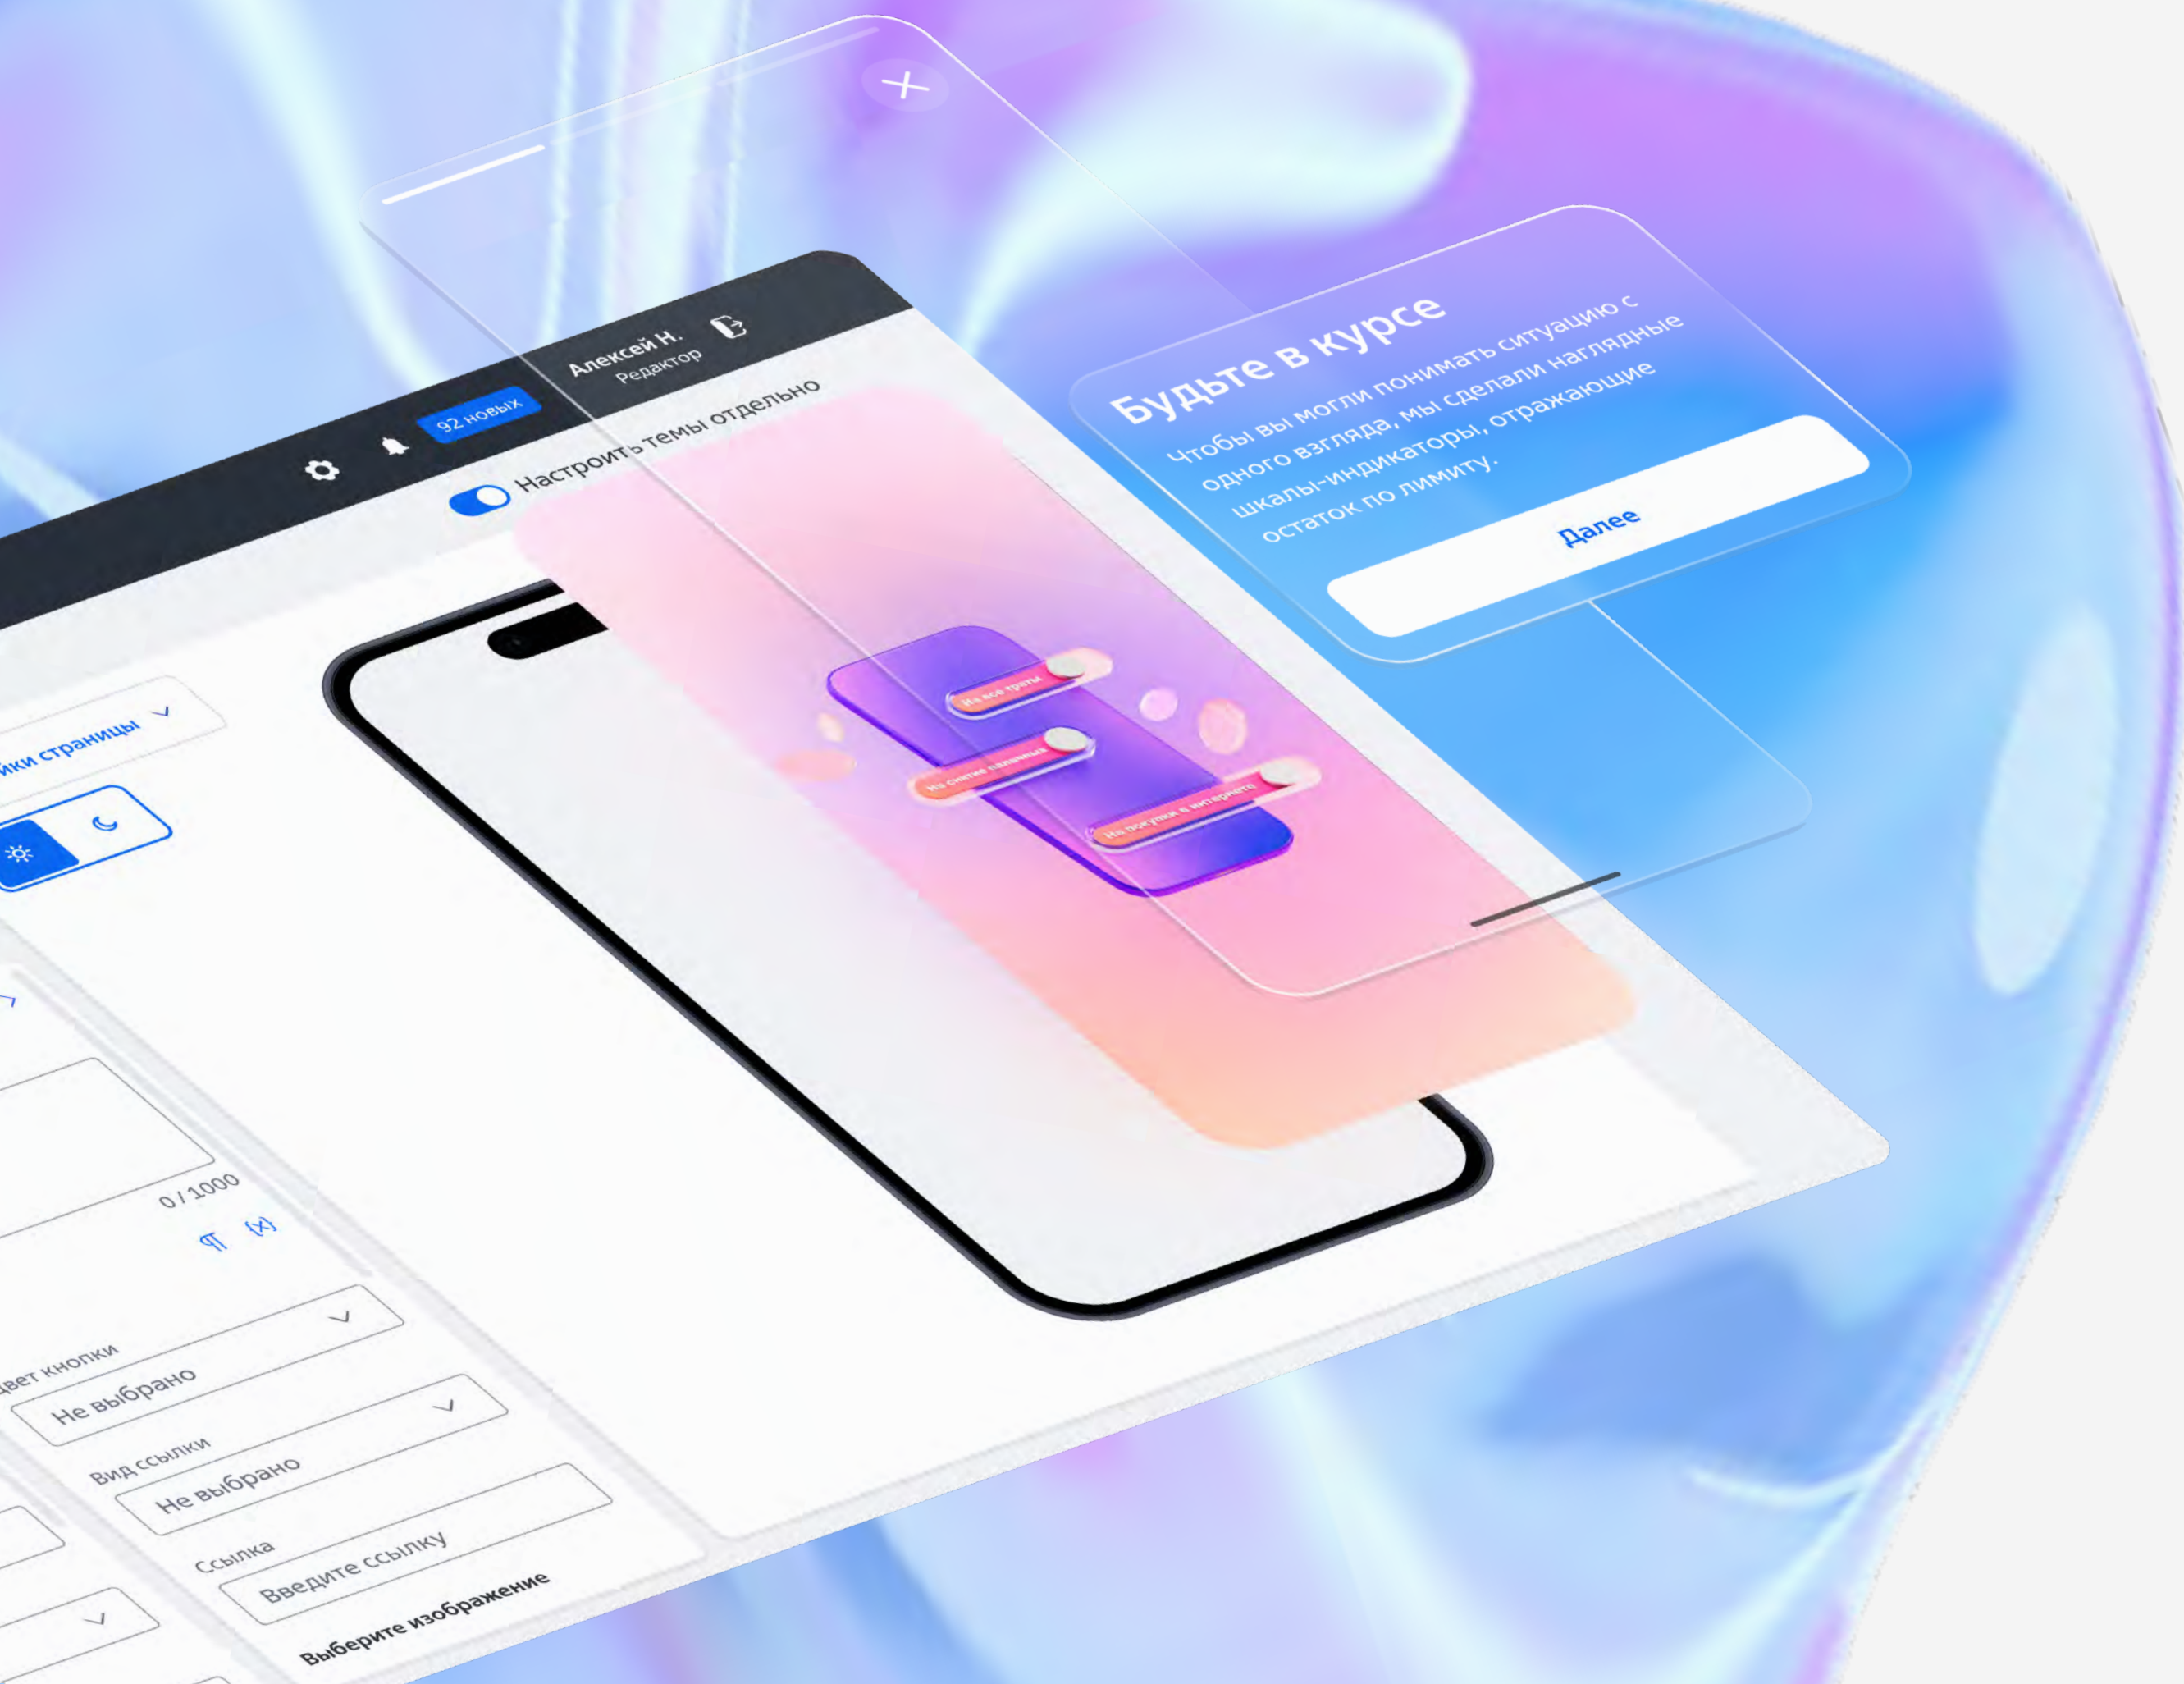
92 новых

Алексей Н.
Редактор

Настроить темы отдельно

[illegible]ики страницы

0 / 1000

Цвет кнопки
Не выбрано

Вид ссылки
Не выбрано

Ссылка
Введите ссылку

Выберите изображение

На все траты
На снятие наличных
На покупки в интернете

Будьте в курсе

Чтобы вы могли понимать ситуацию с одного взгляда, мы сделали наглядные шкалы-индикаторы, отражающие остаток по лимиту.

Далее